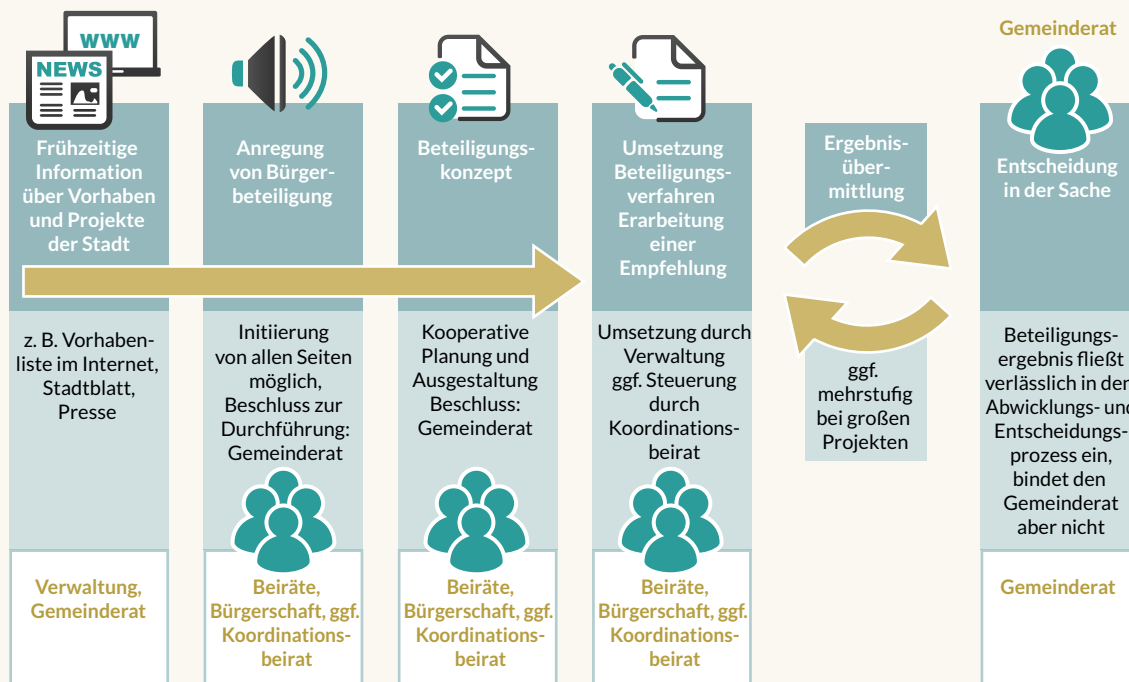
WWW

NEWS

Frühzeitige Information über Vorhaben und Projekte der Stadt

z. B. Vorhabenliste im Internet, Stadtblatt, Presse

Verwaltung, Gemeinderat

Anregung von Bürgerbeteiligung

Initiierung von allen Seiten möglich, Beschluss zur Durchführung: Gemeinderat

Beiräte, Bürgerschaft, ggf. Koordinationsbeirat

Beteiligungskonzept

Kooperative Planung und Ausgestaltung Beschluss: Gemeinderat

Beiräte, Bürgerschaft, ggf. Koordinationsbeirat

Umsetzung Beteiligungsverfahren Erarbeitung einer Empfehlung

Umsetzung durch Verwaltung ggf. Steuerung durch Koordinationsbeirat

Beiräte, Bürgerschaft, ggf. Koordinationsbeirat

Ergebnisübermittlung

ggf. mehrstufig bei großen Projekten

Gemeinderat

Entscheidung in der Sache

Beteiligungsergebnis fließt verlässlich in den Abwicklungs- und Entscheidungsprozess ein, bindet den Gemeinderat aber nicht

Gemeinderat